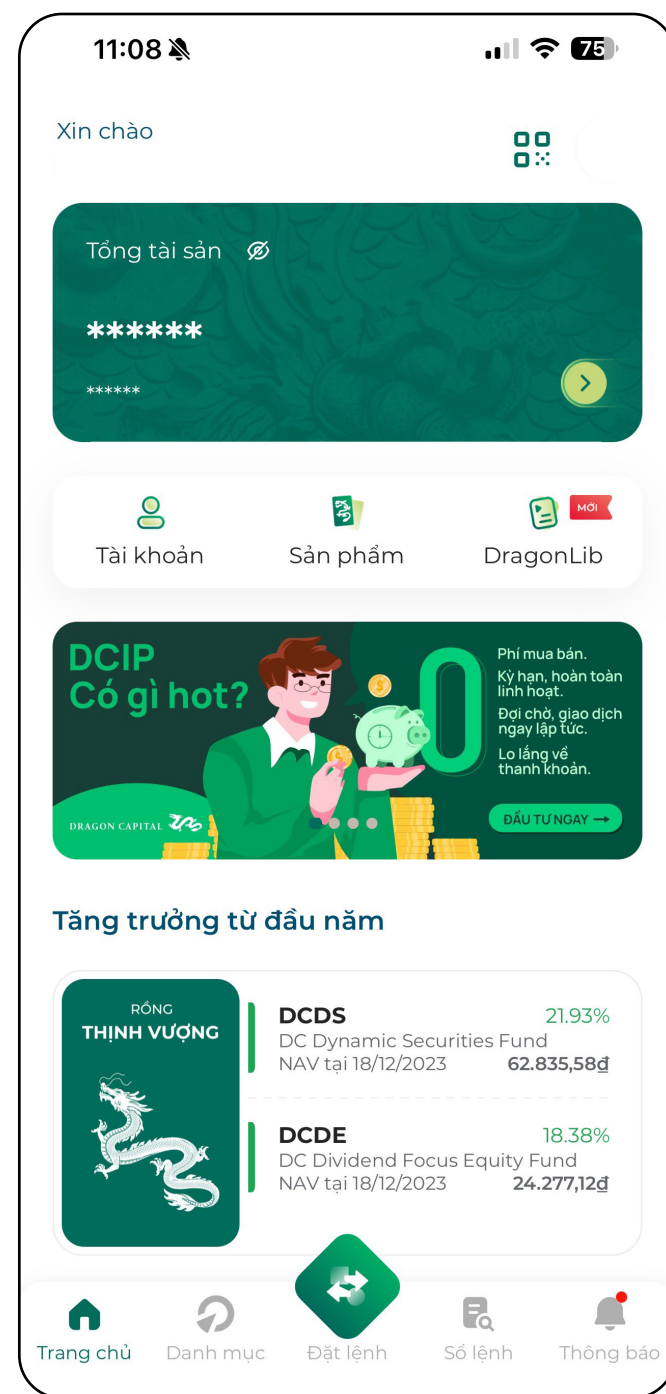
11:08

75

Xin chào

Tổng tài sản

******

******

Tài khoản

Sản phẩm

MỚI

DragonLib

DCIP
Có gì hot?

0

Phí mua bán.
Kỳ hạn, hoàn toàn linh hoạt.
Đợi chờ, giao dịch ngay lập tức.
Lo lắng về thanh khoản.

DRAGON CAPITAL

ĐẦU TƯ NGAY →

Tăng trưởng từ đầu năm

RỒNG
THỊNH VƯỢNG

DCDS 21.93%
DC Dynamic Securities Fund
NAV tại 18/12/2023 62.835,58₫

DCDE 18.38%
DC Dividend Focus Equity Fund
NAV tại 18/12/2023 24.277,12₫

Trang chủ
Danh mục
Đặt lệnh
Sổ lệnh
Thông báo